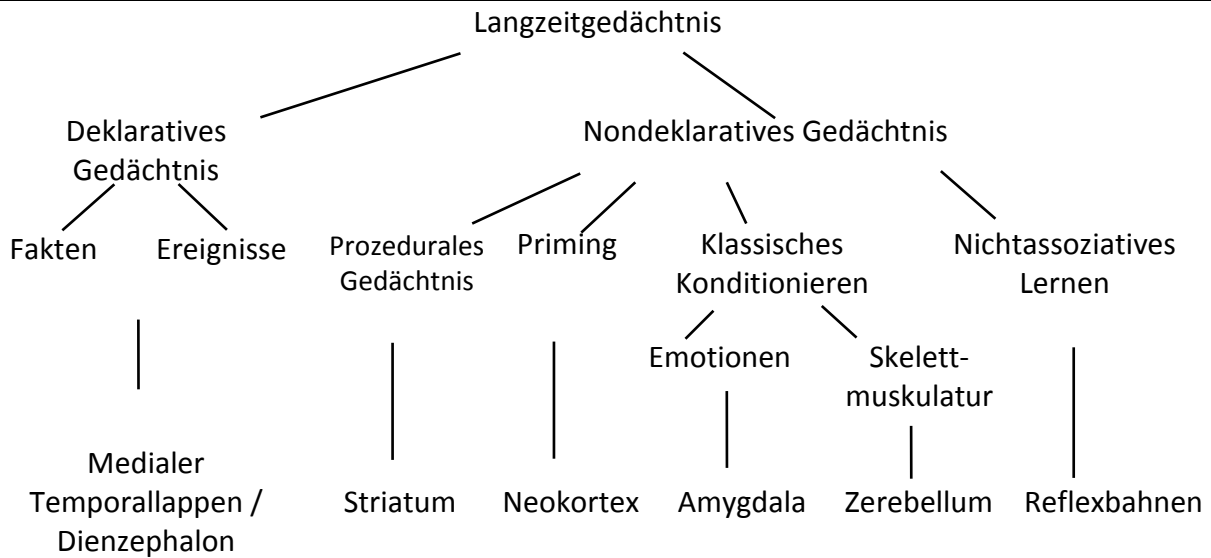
Langzeitgedächtnis

Deklaratives Gedächtnis

Nondeklaratives Gedächtnis

Fakten

Ereignisse

Prozedurales Gedächtnis

Priming

Klassisches Konditionieren

Nichtassoziatives Lernen

Emotionen

Skelettmuskulatur

Medialer Temporallappen / Dienzephalon

Striatum

Neokortex

Amygdala

Zerebellum

Reflexbahnen